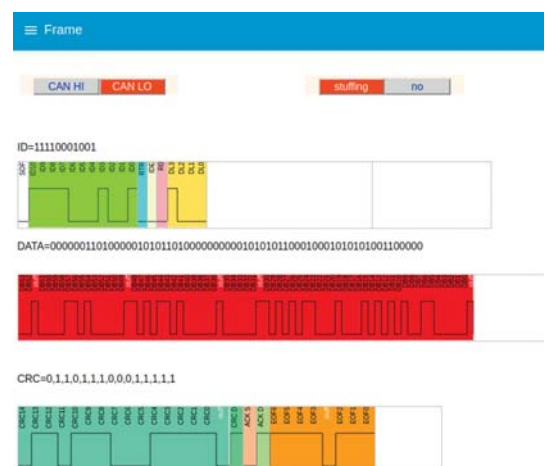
≡ Frame

CAN HI CAN LO

stuffing no

ID=11110001001

SOF

DATA=0000001101000001010110100000000000101010110001000101010100110000

CRC=0,1,1,0,1,1,1,0,0,0,1,1,1,1,1

CRC14 CRC13 CRC12 CRC11 CRC10 CRC9 CRC8 CRC7 CRC6 CRC5 CRC4 CRC3 CRC2 CRC1 CRC0

EOF1 EOF2 EOF3 EOF4 EOF5 EOF6 EOF7